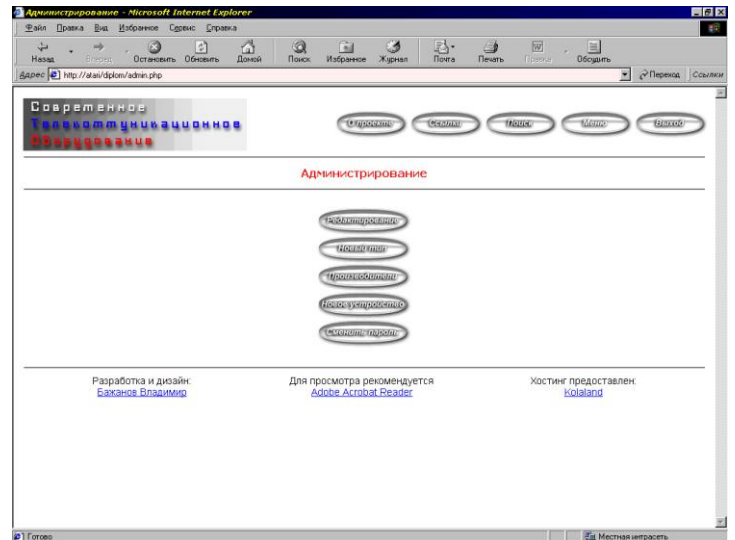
Администрирование - Microsoft Internet Explorer

Файл Правка Вид Избранное Сервис Справка

Назад Вперед Остановить Обновить Домой Поиск Избранное Журнал Почта Печать Правка Обсудить

Адрес http://atari/diplom/admin.php

Переход Ссылки

Современное
Телекоммуникационное
Оборудование

О проекте Ссылки Поиск Меню Выход

Администрирование

Редактирование

Новый тип

Производители

Новое устройство

Сменить пароль

Разработка и дизайн:
Бажанов Владимир

Для просмотра рекомендуется
Adobe Acrobat Reader

Хостинг предоставлен:
Kolaland

Готово

Местная интрасеть